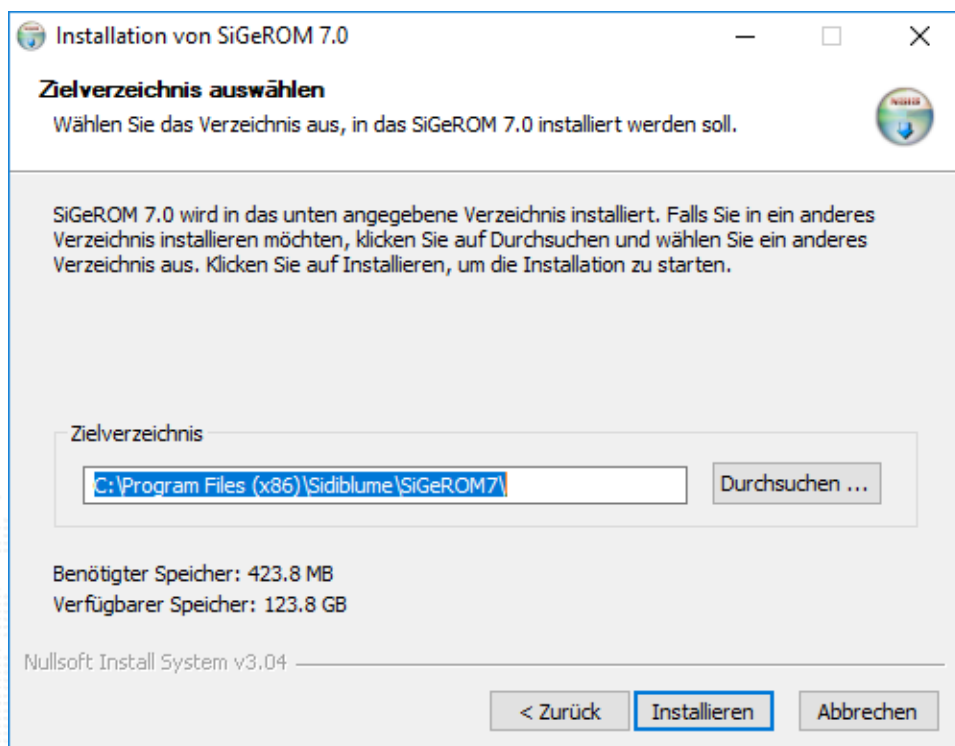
Installation von SiGeROM 7.0

Zielverzeichnis auswählen

Wählen Sie das Verzeichnis aus, in das SiGeROM 7.0 installiert werden soll.

SiGeROM 7.0 wird in das unten angegebene Verzeichnis installiert. Falls Sie in ein anderes Verzeichnis installieren möchten, klicken Sie auf Durchsuchen und wählen Sie ein anderes Verzeichnis aus. Klicken Sie auf Installieren, um die Installation zu starten.

Zielverzeichnis

C:\Program Files (x86)\Sidiblume\SiGeROM7\

Durchsuchen ...

Benötigter Speicher: 423.8 MB

Verfügbarer Speicher: 123.8 GB

Nullsoft Install System v3.04

< Zurück

Installieren

Abbrechen